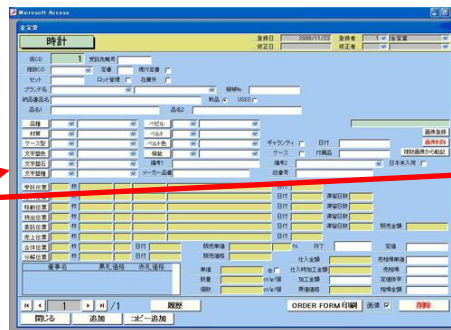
Microsoft Access

全宝堂

時計

登録日 2009/11/20 登録者 1 全宝堂
修正日 修正者

親CD 1 受託先番号
MBRCD 定価 現行定価
セット ロット管理 在庫外
ブランド名 規格No
納品書名称 新品 USED
品名1 品名2

品種 ベゼル
材質 ベルト
ケース型 ベルト色 ギャランティ 日付
文字盤色 留金 ケース 付属品
文字盤文 備考1 備考2 日本人対
文字盤種 メーカー品番 旧番号

画像取得
画像削除
現物画像から転記

受託仕置 日付
買取仕置 日付 原価日数
移動仕置 日付 原価日数
修理仕置 日付 原価日数
販売仕置 日付 原価日数
売上仕置 日付 販売金額
合計仕置 日付
分解仕置 日付

販売単価 % 円下 定価
販売価格 仕入金額
単価 仕入時加工金額 売掛残
数量 加工金額 定価卸率
掛率 % 原価金額 売掛金額

依頼者名 原元価格 原元価格

1 /1 履歴 ORDER FORM 印刷 削除
閉じる 追加 コピー追加